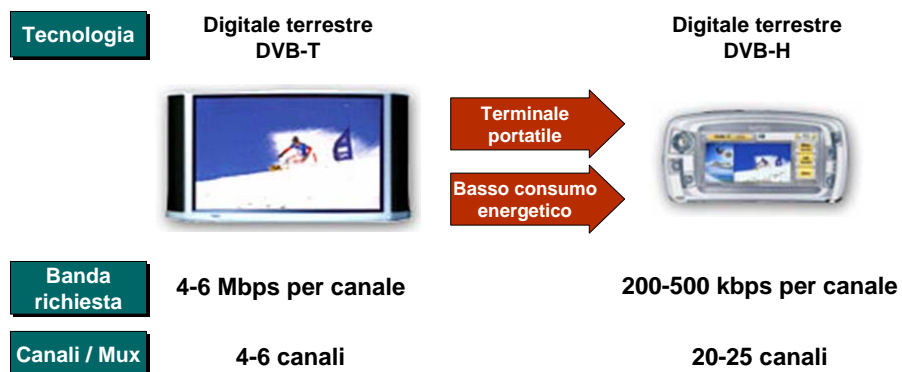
Tecnologia

Digitale terrestre DVB-T

Digitale terrestre DVB-H

Terminale portatile

Basso consumo energetico

Banda richiesta

4-6 Mbps per canale

200-500 kbps per canale

Canali / Mux

4-6 canali

20-25 canali